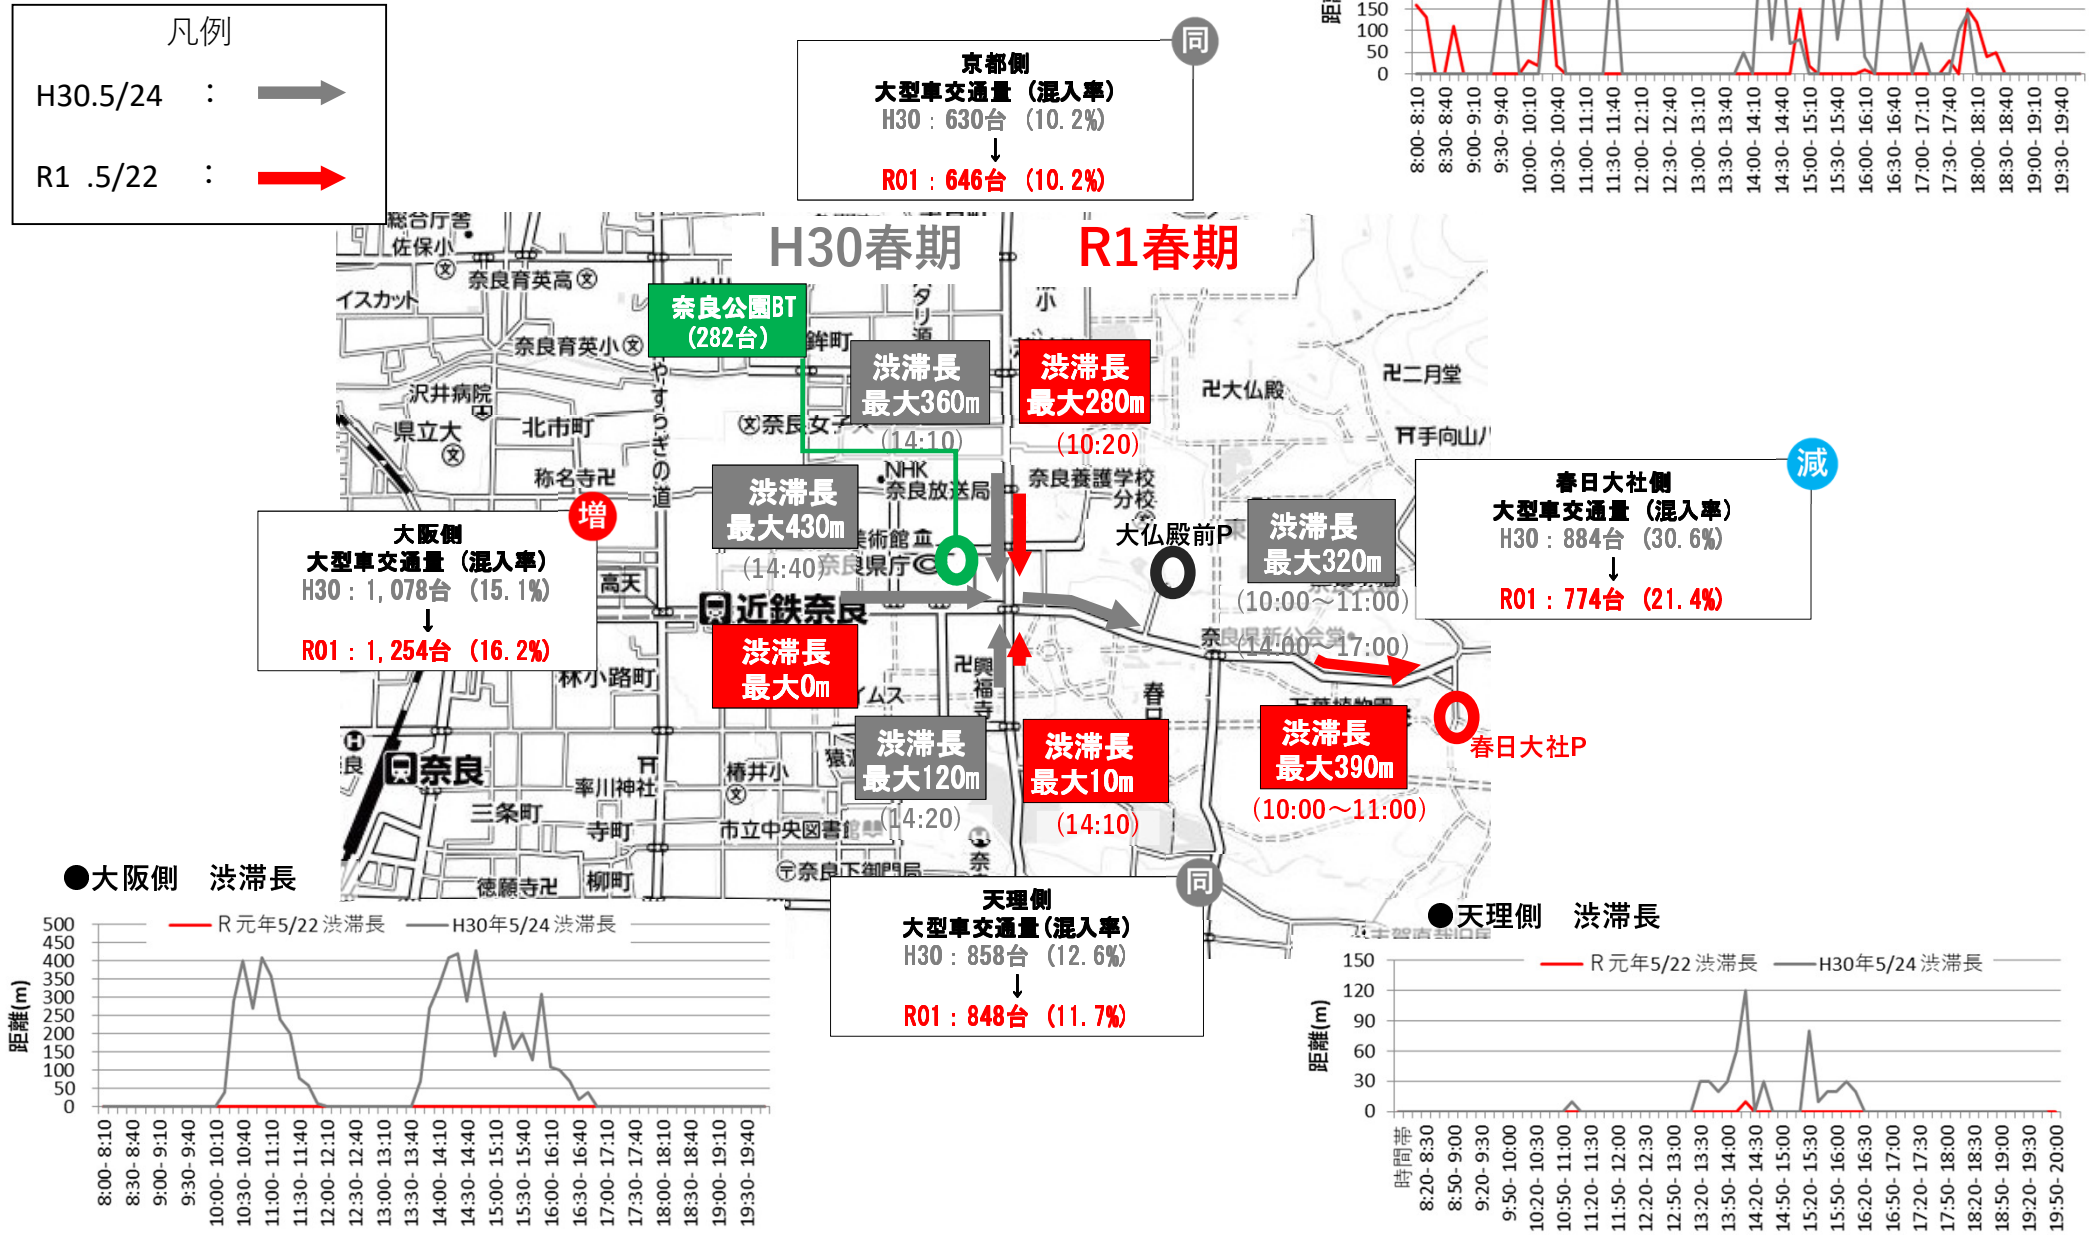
凡例

H30.5/24 ：

R1 .5/22 ：

京都側
大型車交通量（混入率）
H30：630台（10.2%）
↓
R01：646台（10.2%）

同

距離
150
100
50
0
8:00-8:10
8:30-8:40
9:00-9:10
9:30-9:40
10:00-10:10
10:30-10:40
11:00-11:10
11:30-11:40
12:00-12:10
12:30-12:40
13:00-13:10
13:30-13:40
14:00-14:10
14:30-14:40
15:00-15:10
15:30-15:40
16:00-16:10
16:30-16:40
17:00-17:10
17:30-17:40
18:00-18:10
18:30-18:40
19:00-19:10
19:30-19:40

H30春期
R1春期

奈良公園BT
(282台)

渋滞長
最大360m
(14:10)

渋滞長
最大280m
(10:20)

渋滞長
最大430m
(14:40)

大仏殿前P

渋滞長
最大320m
(10:00～11:00)

春日大社側
大型車交通量（混入率）
H30：884台（30.6%）
↓
R01：774台（21.4%）

減

大阪側
大型車交通量（混入率）
H30：1,078台（15.1%）
↓
R01：1,254台（16.2%）

増

渋滞長
最大0m

(14:00～17:00)

渋滞長
最大120m
(14:20)

渋滞長
最大10m
(14:10)

渋滞長
最大390m
(10:00～11:00)

春日大社P

総合庁舎
佐保小
奈良育英高
イスカット
奈良育英小
沢井病院
県立大
北市町
称名寺
やすらぎの道
奈良女子大
NHK奈良放送局
美術館
県庁
近鉄奈良
高天
林小路町
興福寺
奈良養護学校分校
大仏殿
二月堂
手向山
奈良県新公会堂
奈良
率川神社
三条町
寺町
椿井小
市立中央図書館
徳願寺
柳町
奈良下御門局
奈良国立博物館

●大阪側　渋滞長
R元年5/22渋滞長　H30年5/24渋滞長
距離(m)
500
450
400
350
300
250
200
150
100
50
0
8:00-8:10
8:30-8:40
9:00-9:10
9:30-9:40
10:00-10:10
10:30-10:40
11:00-11:10
11:30-11:40
12:00-12:10
12:30-12:40
13:00-13:10
13:30-13:40
14:00-14:10
14:30-14:40
15:00-15:10
15:30-15:40
16:00-16:10
16:30-16:40
17:00-17:10
17:30-17:40
18:00-18:10
18:30-18:40
19:00-19:10
19:30-19:40

天理側
大型車交通量(混入率)
H30：858台（12.6%）
↓
R01：848台（11.7%）

同

●天理側　渋滞長
R元年5/22渋滞長　H30年5/24渋滞長
距離(m)
150
120
90
60
30
0
時間帯
8:20-8:30
8:50-9:00
9:20-9:30
9:50-10:00
10:20-10:30
10:50-11:00
11:20-11:30
11:50-12:00
12:20-12:30
12:50-13:00
13:20-13:30
13:50-14:00
14:20-14:30
14:50-15:00
15:20-15:30
15:50-16:00
16:20-16:30
16:50-17:00
17:20-17:30
17:50-18:00
18:20-18:30
18:50-19:00
19:20-19:30
19:50-20:00